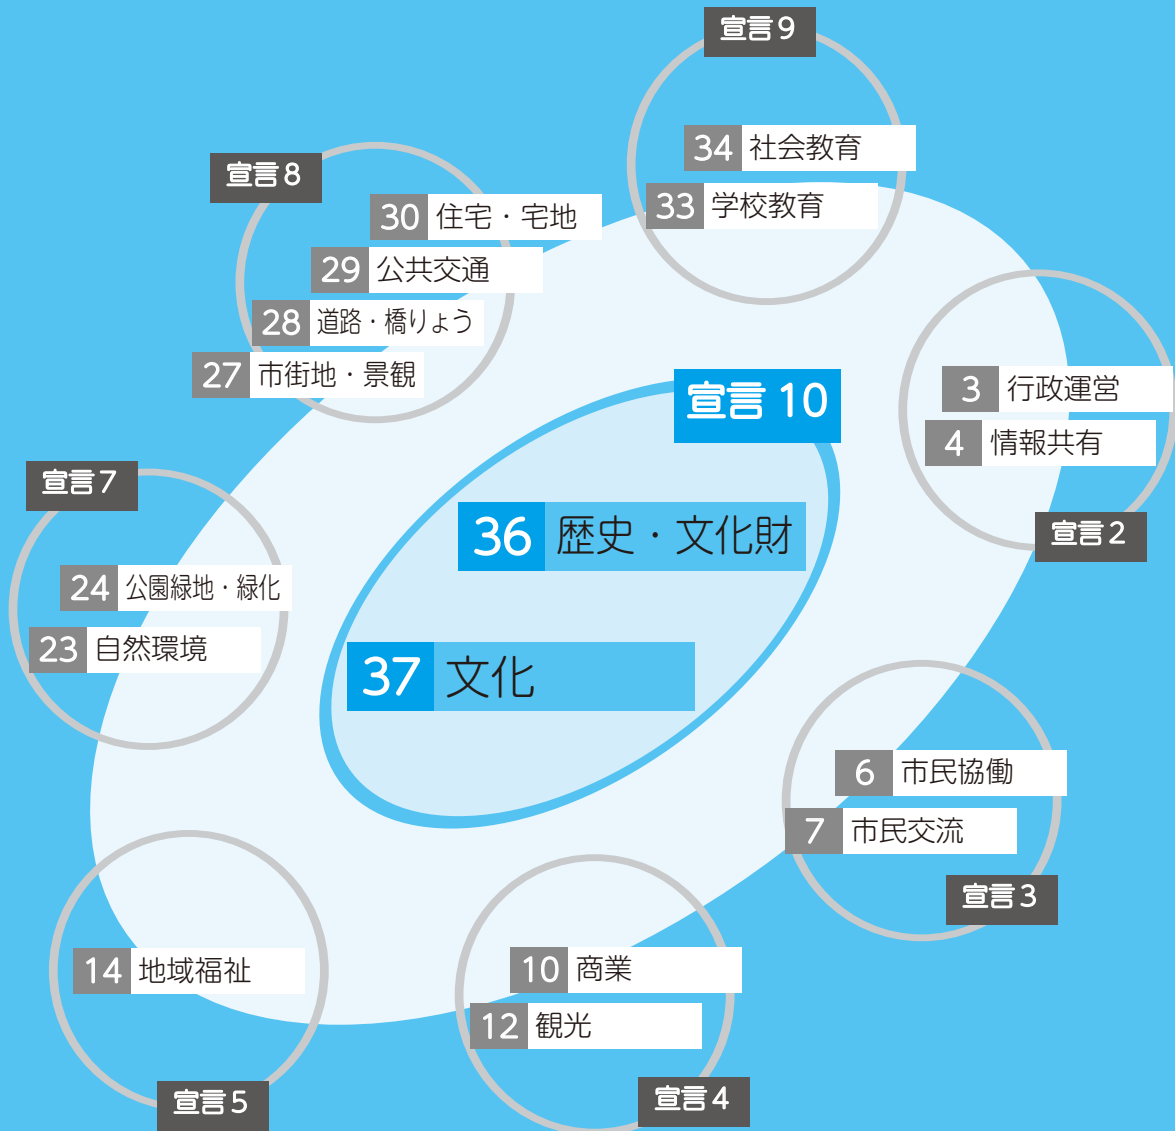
宣言9
34 社会教育
33 学校教育

宣言8
30 住宅・宅地
29 公共交通
28 道路・橋りょう
27 市街地・景観

宣言10
36 歴史・文化財
37 文化

3 行政運営
4 情報共有
宣言2

宣言7
24 公園緑地・緑化
23 自然環境

6 市民協働
7 市民交流
宣言3

14 地域福祉
宣言5

10 商業
12 観光
宣言4